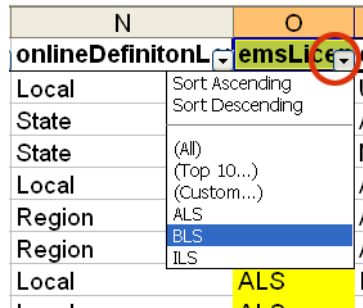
| N | O |
|---|---|
| onlineDefinitonL | emsLice |
| Local | |
| State | |
| State | |
| Local | |
| Region | |
| Region | |
| Local | ALS |

Sort Ascending
Sort Descending

(All)
(Top 10...)
(Custom...)
ALS
BLS
ILS